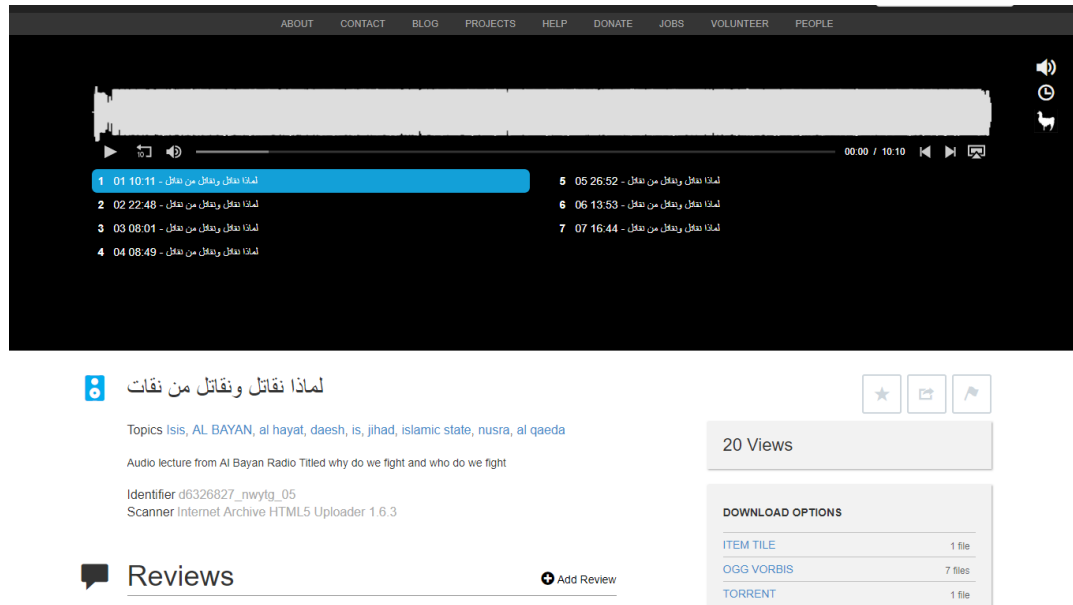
ABOUT CONTACT BLOG PROJECTS HELP DONATE JOBS VOLUNTEER PEOPLE

10

00:00 / 10:10

1 01 10:11 - لماذا نقاتل ونقاتل من نقاتل
2 02 22:48 - لماذا نقاتل ونقاتل من نقاتل
3 03 08:01 - لماذا نقاتل ونقاتل من نقاتل
4 04 08:49 - لماذا نقاتل ونقاتل من نقاتل
5 05 26:52 - لماذا نقاتل ونقاتل من نقاتل
6 06 13:53 - لماذا نقاتل ونقاتل من نقاتل
7 07 16:44 - لماذا نقاتل ونقاتل من نقاتل

لماذا نقاتل ونقاتل من نقات

Topics Isis, AL BAYAN, al hayat, daesh, is, jihad, islamic state, nusra, al qaeda

Audio lecture from Al Bayan Radio Titled why do we fight and who do we fight

Identifier d6326827_nwytg_05
Scanner Internet Archive HTML5 Uploader 1.6.3

Reviews

Add Review

20 Views

DOWNLOAD OPTIONS

| | |
|---|---|
| ITEM TILE | 1 file |
| OGG VORBIS | 7 files |
| TORRENT | 1 file |